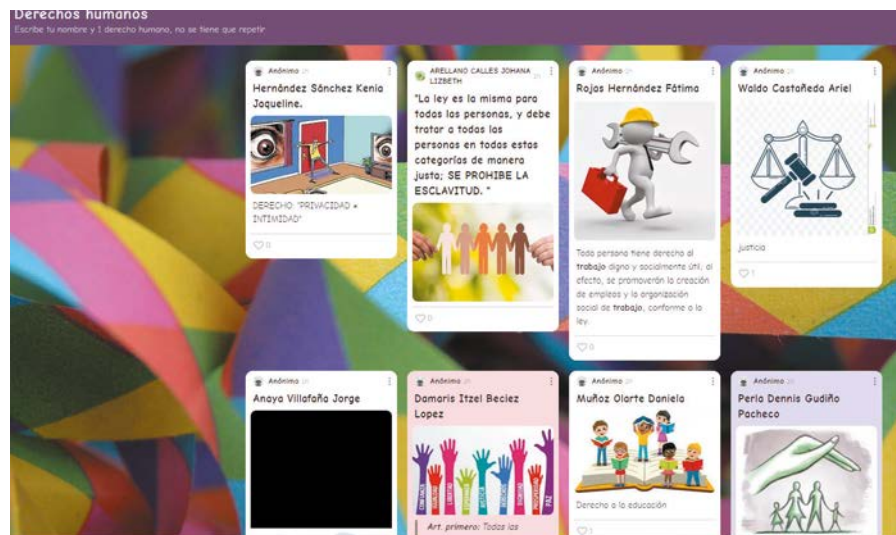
Derechos humanos
Escribe tu nombre y 1 derecho humano, no se tiene que repetir

Anónimo
Hernández Sánchez Kenia Joqueline.
DERECHO: "PRIVACIDAD e INTIMIDAD"
0

ARELLANO CALLES JOHANA LIZBETH
"La ley es la misma para todas las personas, y debe tratar a todas las personas en todos estas categorías de manera justa; SE PROHIBE LA ESCLAVITUD. "
0

Anónimo
Rojas Hernández Fátima
Toda persona tiene derecho al trabajo digno y socialmente útil; al efecto, se promoverán la creación de empleos y la organización social de trabajo, conforme a la ley.
0

Anónimo
Waldo Castañeda Ariel
Justicia
1

Anónimo
Anaya Villafaña Jorge

Anónimo
Damaris Itzel Beciez Lopez
Art. primero: Todos los

Anónimo
Muñoz Olarte Daniela
Derecho a la educación
1

Anónimo
Perla Dennis Gudiño Pacheco